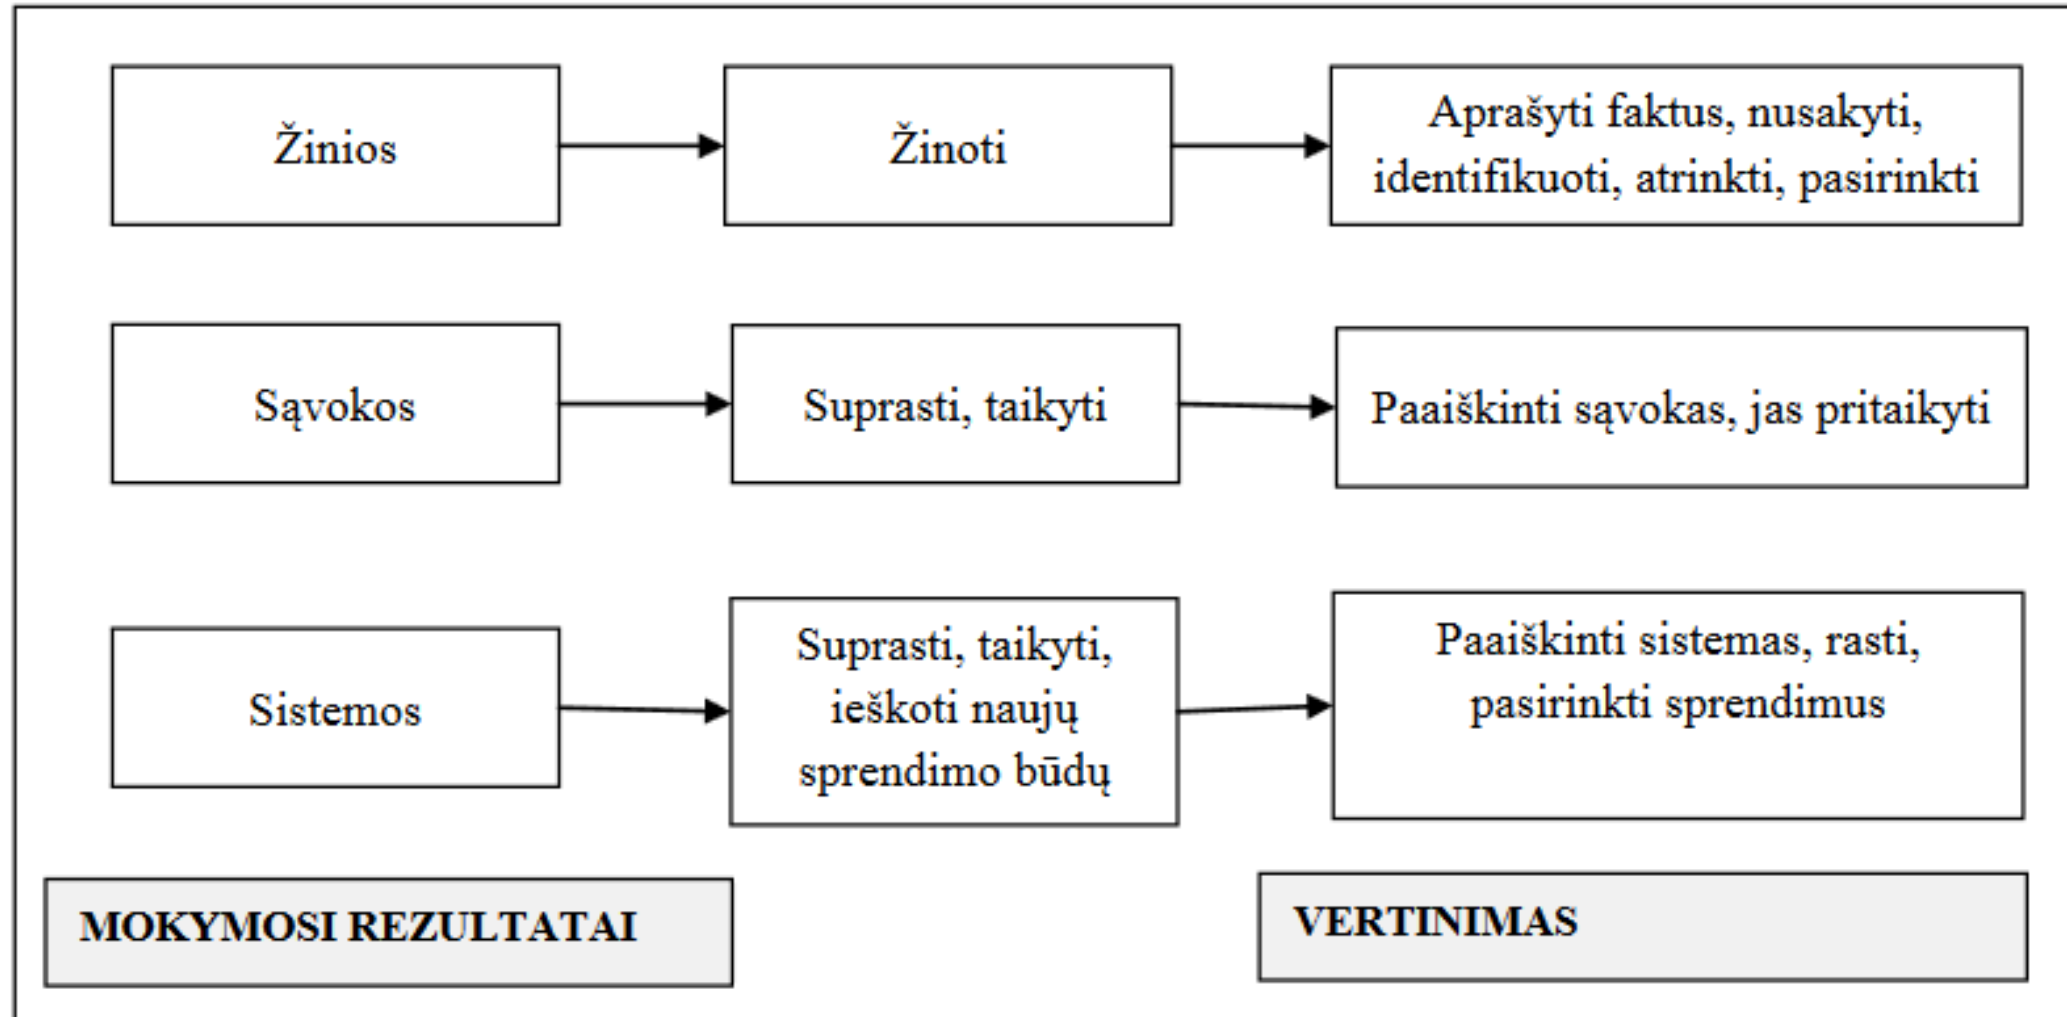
Žinios

Žinoti

Aprašyti faktus, nusakyti, identifikuoti, atrinkti, pasirinkti

Sąvokos

Suprasti, taikyti

Paaiškinti sąvokas, jas pritaikyti

Sistemos

Suprasti, taikyti, ieškoti naujų sprendimo būdų

Paaiškinti sistemas, rasti, pasirinkti sprendimus

MOKYMOSI REZULTATAI

VERTINIMAS